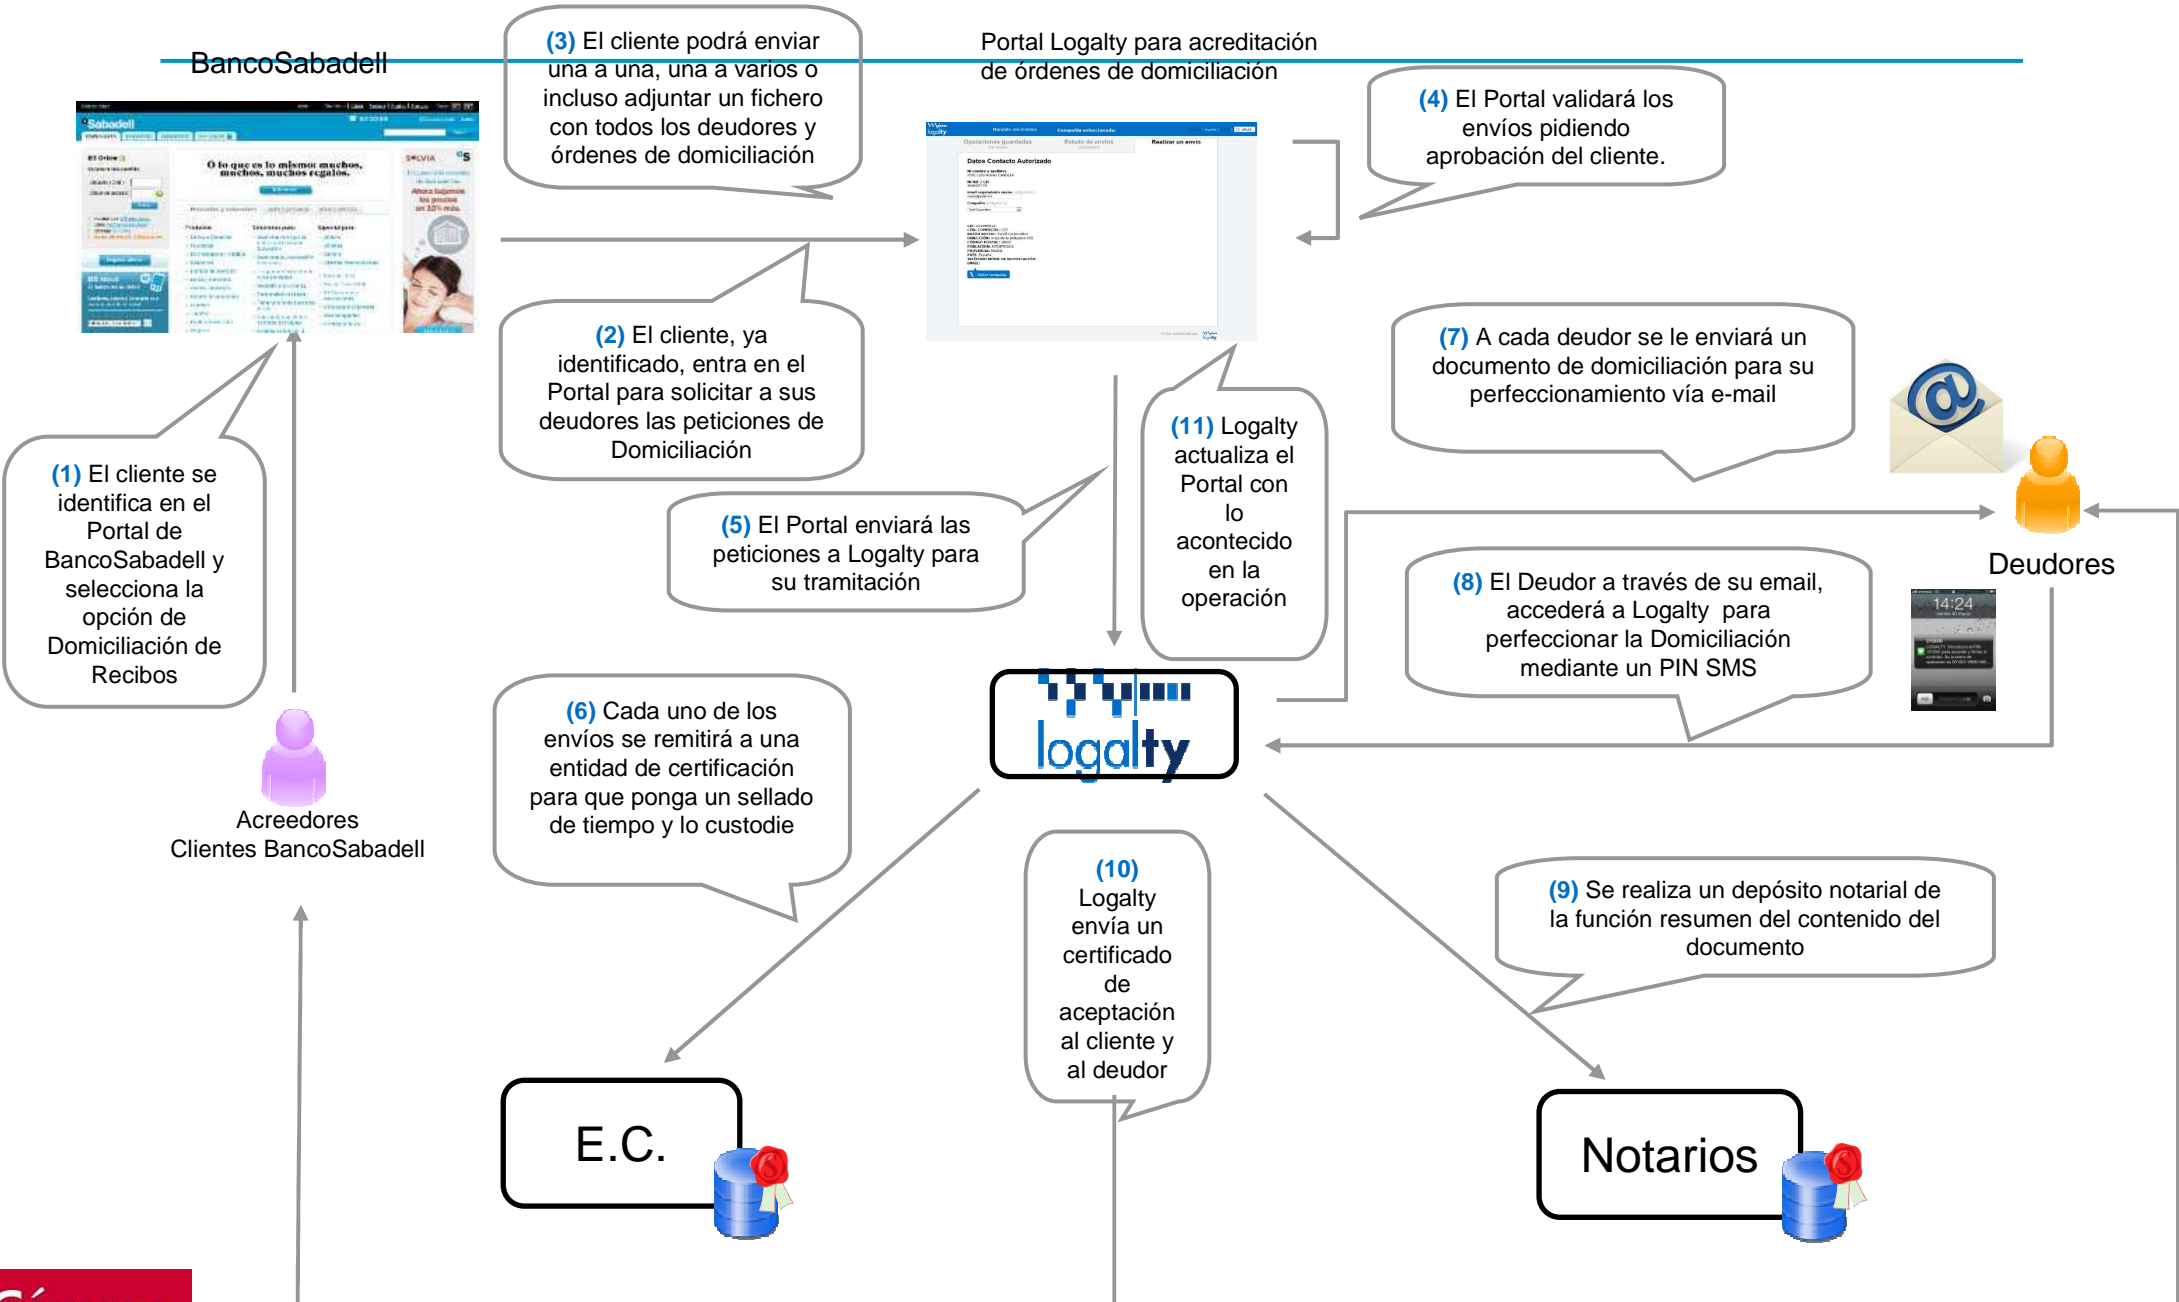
BancoSabadell

(3) El cliente podrá enviar una a una, una a varios o incluso adjuntar un fichero con todos los deudores y órdenes de domiciliación

Portal Logalty para acreditación de órdenes de domiciliación

(4) El Portal validará los envíos pidiendo aprobación del cliente.

(2) El cliente, ya identificado, entra en el Portal para solicitar a sus deudores las peticiones de Domiciliación

(7) A cada deudor se le enviará un documento de domiciliación para su perfeccionamiento vía e-mail

(1) El cliente se identifica en el Portal de BancoSabadell y selecciona la opción de Domiciliación de Recibos

(5) El Portal enviará las peticiones a Logalty para su tramitación

(11) Logalty actualiza el Portal con lo acontecido en la operación

Deudores

(8) El Deudor a través de su email, accederá a Logalty para perfeccionar la Domiciliación mediante un PIN SMS

14:24

logalty

(6) Cada uno de los envíos se remitirá a una entidad de certificación para que ponga un sellado de tiempo y lo custodie

Acreedores
Clientes BancoSabadell

(10) Logalty envía un certificado de aceptación al cliente y al deudor

(9) Se realiza un depósito notarial de la función resumen del contenido del documento

E.C.

Notarios